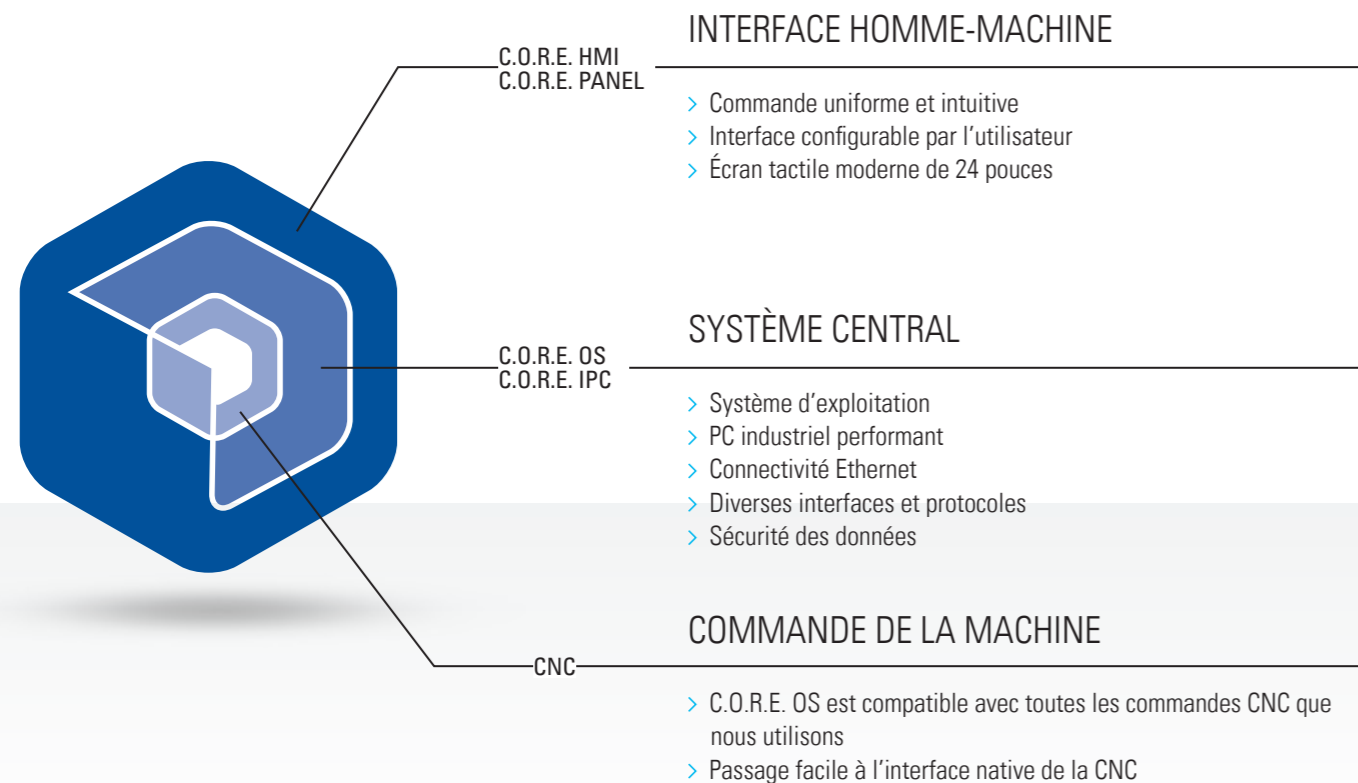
C.O.R.E. HMI
C.O.R.E. PANEL

INTERFACE HOMME-MACHINE

› Commande uniforme et intuitive
› Interface configurable par l’utilisateur
› Écran tactile moderne de 24 pouces

C.O.R.E. OS
C.O.R.E. IPC

SYSTÈME CENTRAL

› Système d’exploitation
› PC industriel performant
› Connectivité Ethernet
› Diverses interfaces et protocoles
› Sécurité des données

CNC

COMMANDE DE LA MACHINE

› C.O.R.E. OS est compatible avec toutes les commandes CNC que nous utilisons
› Passage facile à l’interface native de la CNC